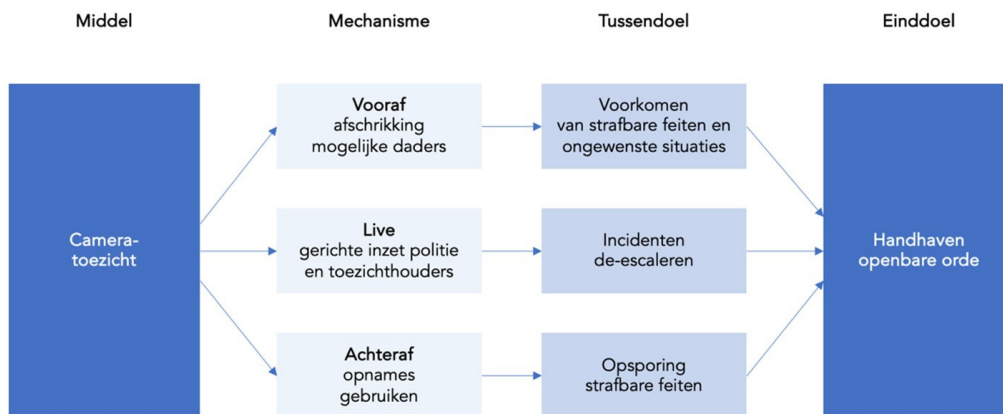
Middel

Mechanisme

Tussendoel

Einddoel

Camera-toezicht

**Vooraf**
afschrikking mogelijke daders

**Live**
gerichte inzet politie en toezichthouders

**Achteraf**
opnames gebruiken

Voorkomen van strafbare feiten en ongewenste situaties

Incidenten de-escaleren

Opsporing strafbare feiten

Handhaven openbare orde